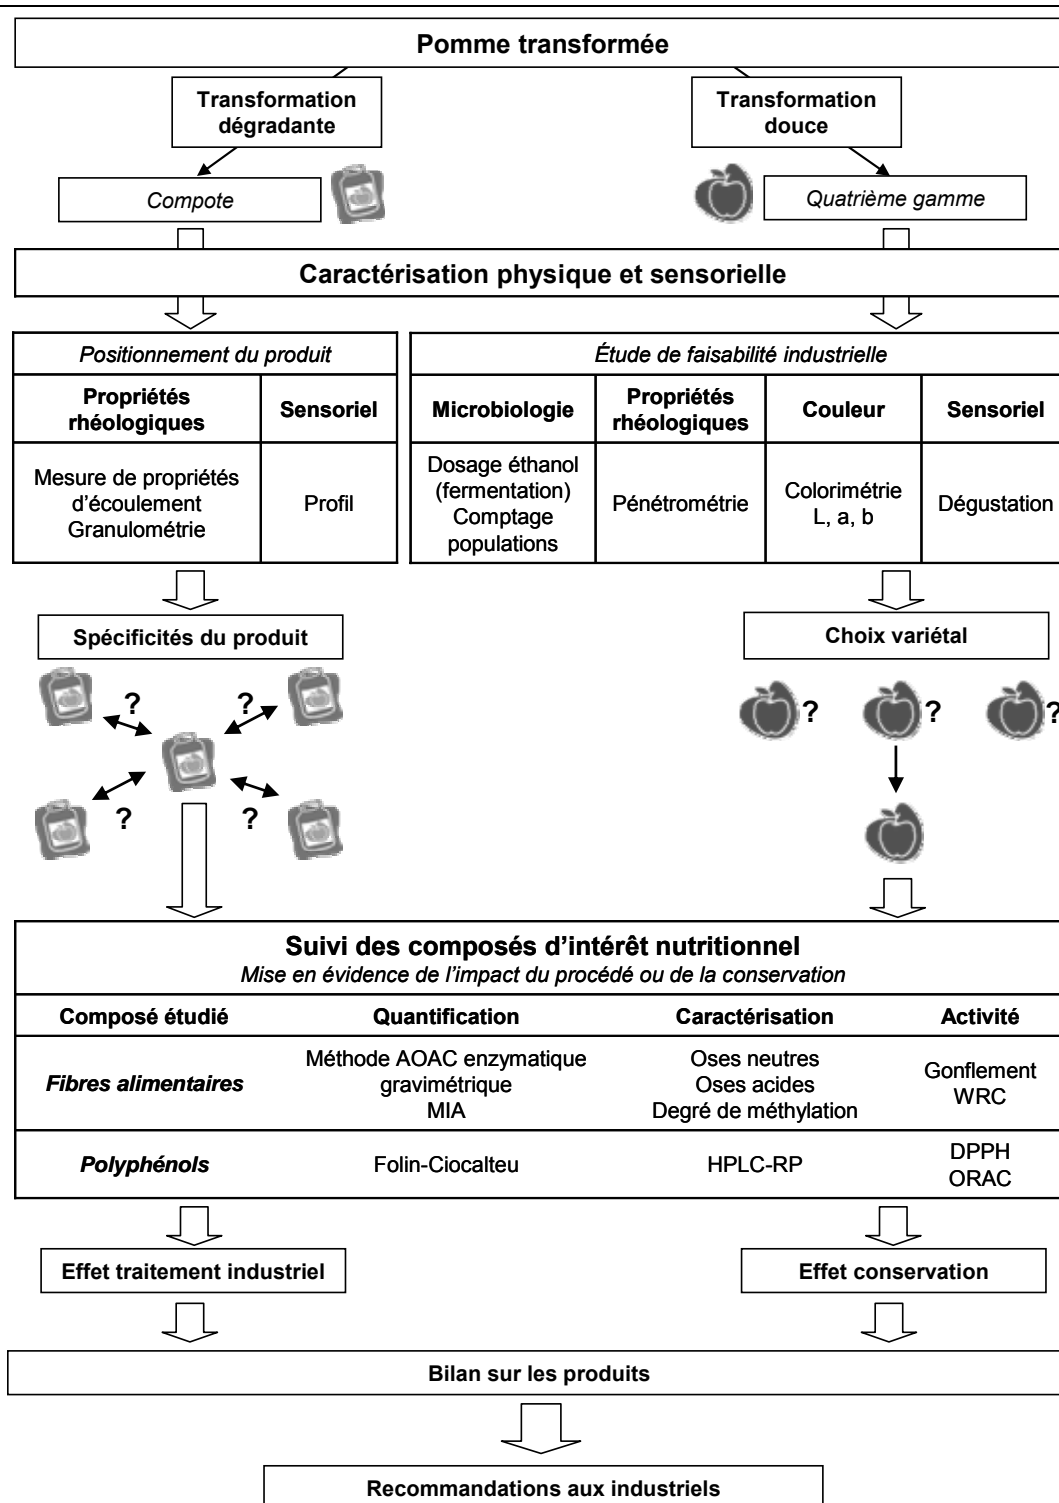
Pomme transformée

Transformation dégradante

Transformation douce

Compote

Quatrième gamme

Caractérisation physique et sensorielle

Positionnement du produit

| Propriétés rhéologiques | Sensoriel |
|---|---|
| Mesure de propriétés d'écoulement Granulométrie | Profil |

Étude de faisabilité industrielle

| Microbiologie | Propriétés rhéologiques | Couleur | Sensoriel |
|---|---|---|---|
| Dosage éthanol (fermentation) Comptage populations | Pénétrométrie | Colorimétrie L, a, b | Dégustation |

Spécificités du produit

? ? ? ?

Choix variétal

? ? ?

Suivi des composés d'intérêt nutritionnel
Mise en évidence de l'impact du procédé ou de la conservation

| Composé étudié | Quantification | Caractérisation | Activité |
|---|---|---|---|
| Fibres alimentaires | Méthode AOAC enzymatique gravimétrique MIA | Oses neutres Oses acides Degré de méthylation | Gonflement WRC |
| Polyphénols | Folin-Ciocalteu | HPLC-RP | DPPH ORAC |

Effet traitement industriel

Effet conservation

Bilan sur les produits

Recommandations aux industriels